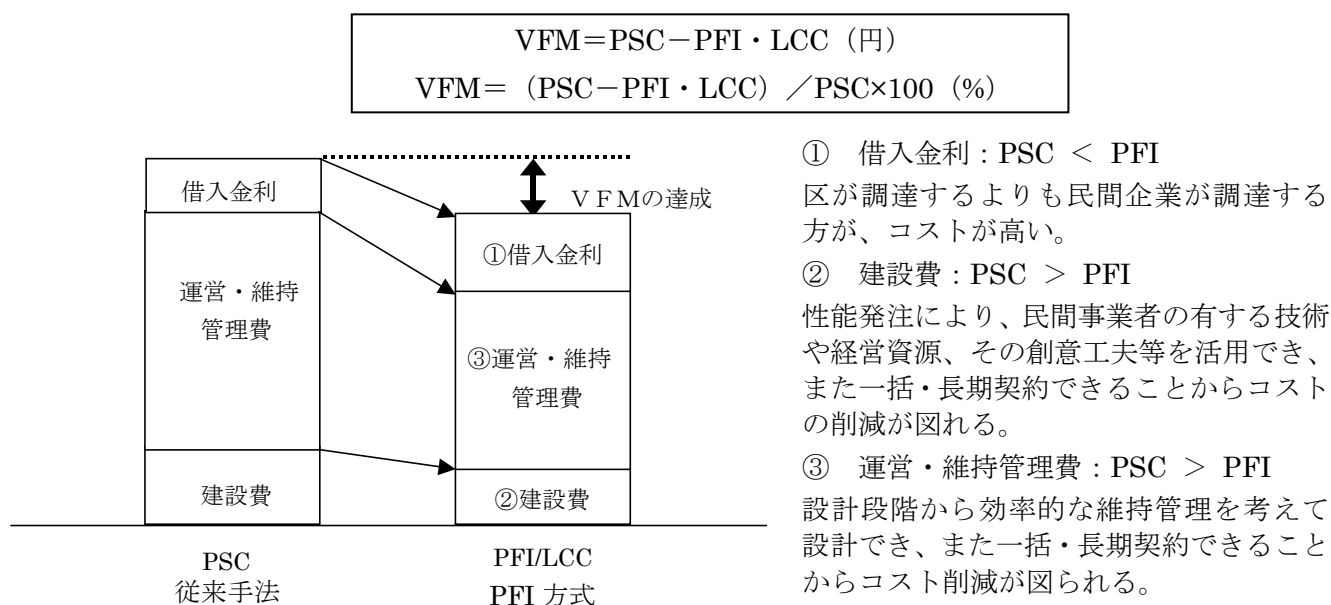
VFM＝PSC－PFI・LCC（円）
VFM＝（PSC－PFI・LCC）／PSC×100（%）

借入金利

運営・維持管理費

建設費

ＶＦＭの達成

①借入金利

③運営・維持管理費

②建設費

PSC
従来手法

PFI/LCC
PFI 方式

① 借入金利：PSC ＜ PFI
区が調達するよりも民間企業が調達する方が、コストが高い。

② 建設費：PSC ＞ PFI
性能発注により、民間事業者の有する技術や経営資源、その創意工夫等を活用でき、また一括・長期契約できることからコストの削減が図れる。

③ 運営・維持管理費：PSC ＞ PFI
設計段階から効率的な維持管理を考えて設計でき、また一括・長期契約できることからコスト削減が図られる。